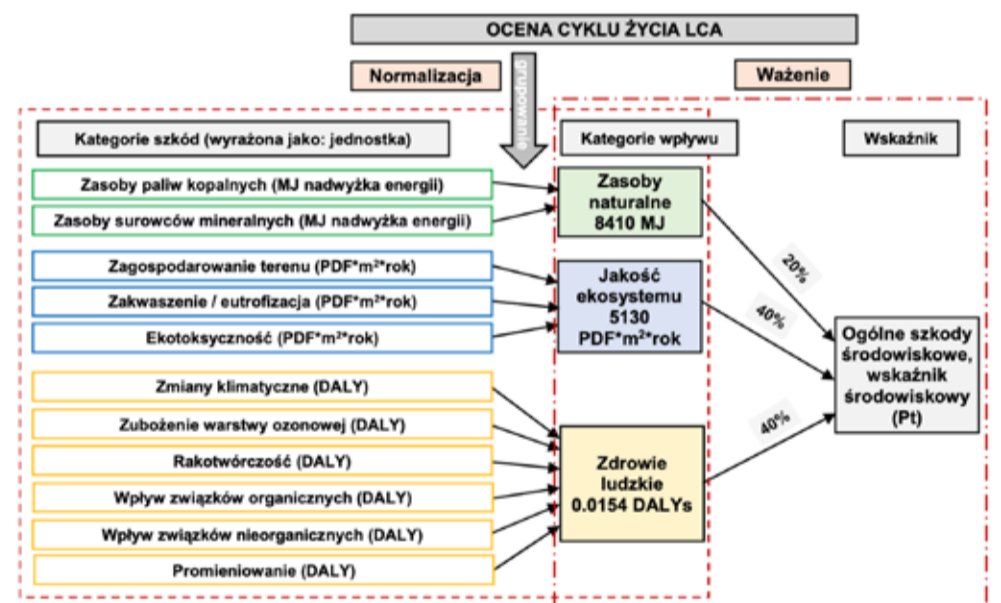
OCENA CYKLU ŻYCIA LCA

Normalizacja

grupowanie

Ważenie

Kategorie szkód (wyrażona jako: jednostka)

Kategorie wpływu

Wskaźnik

Zasoby paliw kopalnych (MJ nadwyżka energii)

Zasoby surowców mineralnych (MJ nadwyżka energii)

Zasoby naturalne 8410 MJ

Zagospodarowanie terenu (PDF*m²*rok)

Zakwaszenie / eutrofizacja (PDF*m²*rok)

Ekotoksyczność (PDF*m²*rok)

Jakość ekosystemu 5130 PDF*m²*rok

20%

40%

Ogólne szkody środowiskowe, wskaźnik środowiskowy (Pt)

Zmiany klimatyczne (DALY)

Zubożenie warstwy ozonowej (DALY)

Rakotwórczość (DALY)

Wpływ związków organicznych (DALY)

Wpływ związków nieorganicznych (DALY)

Promieniowanie (DALY)

40%

Zdrowie ludzkie 0.0154 DALYs